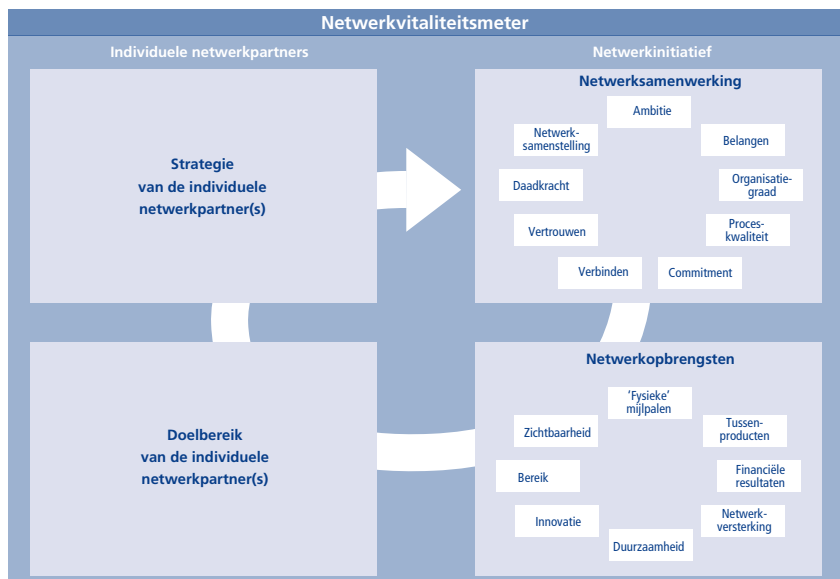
Netwerkvitaliteitsmeter

Individuele netwerkpartners

Netwerkinitiatief

Strategie van de individuele netwerkpartner(s)

Netwerksamenwerking

Ambitie

Netwerksamenstelling

Belangen

Daadkracht

Organisatiegraad

Vertrouwen

Proceskwaliteit

Verbinden

Commitment

Doelbereik van de individuele netwerkpartner(s)

Netwerkopbrengsten

'Fysieke' mijlpalen

Zichtbaarheid

Tussenproducten

Bereik

Financiële resultaten

Innovatie

Netwerkversterking

Duurzaamheid